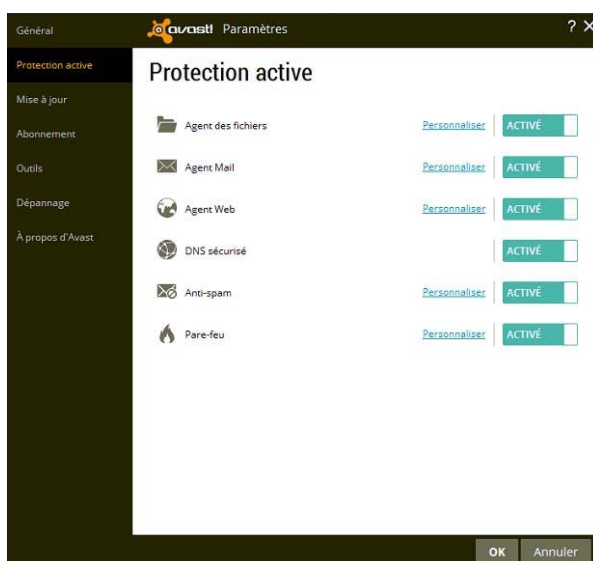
Général
Protection active
Mise à jour
Abonnement
Outils
Dépannage
À propos d'Avast

avast! Paramètres
? X

Protection active

Agent des fichiers Personnaliser ACTIVÉ
Agent Mail Personnaliser ACTIVÉ
Agent Web Personnaliser ACTIVÉ
DNS sécurisé ACTIVÉ
Anti-spam Personnaliser ACTIVÉ
Pare-feu Personnaliser ACTIVÉ

OK Annuler